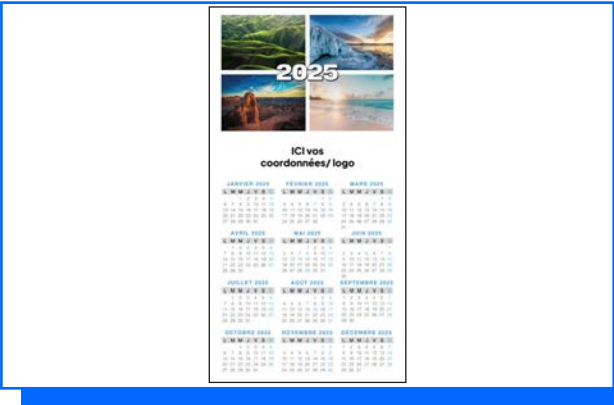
2025

ICI vos coordonnées/ logo

JANVIER 2025
L M M J V S D

FÉVRIER 2025
L M M J V S D

MARS 2025
L M M J V S D

AVRIL 2025
L M M J V S D

MAI 2025
L M M J V S D

JUIN 2025
L M M J V S D

JUILLET 2025
L M M J V S D

AOÛT 2025
L M M J V S D

SEPTEMBRE 2025
L M M J V S D

OCTOBRE 2025
L M M J V S D

NOVEMBRE 2025
L M M J V S D

DÉCEMBRE 2025
L M M J V S D

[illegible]